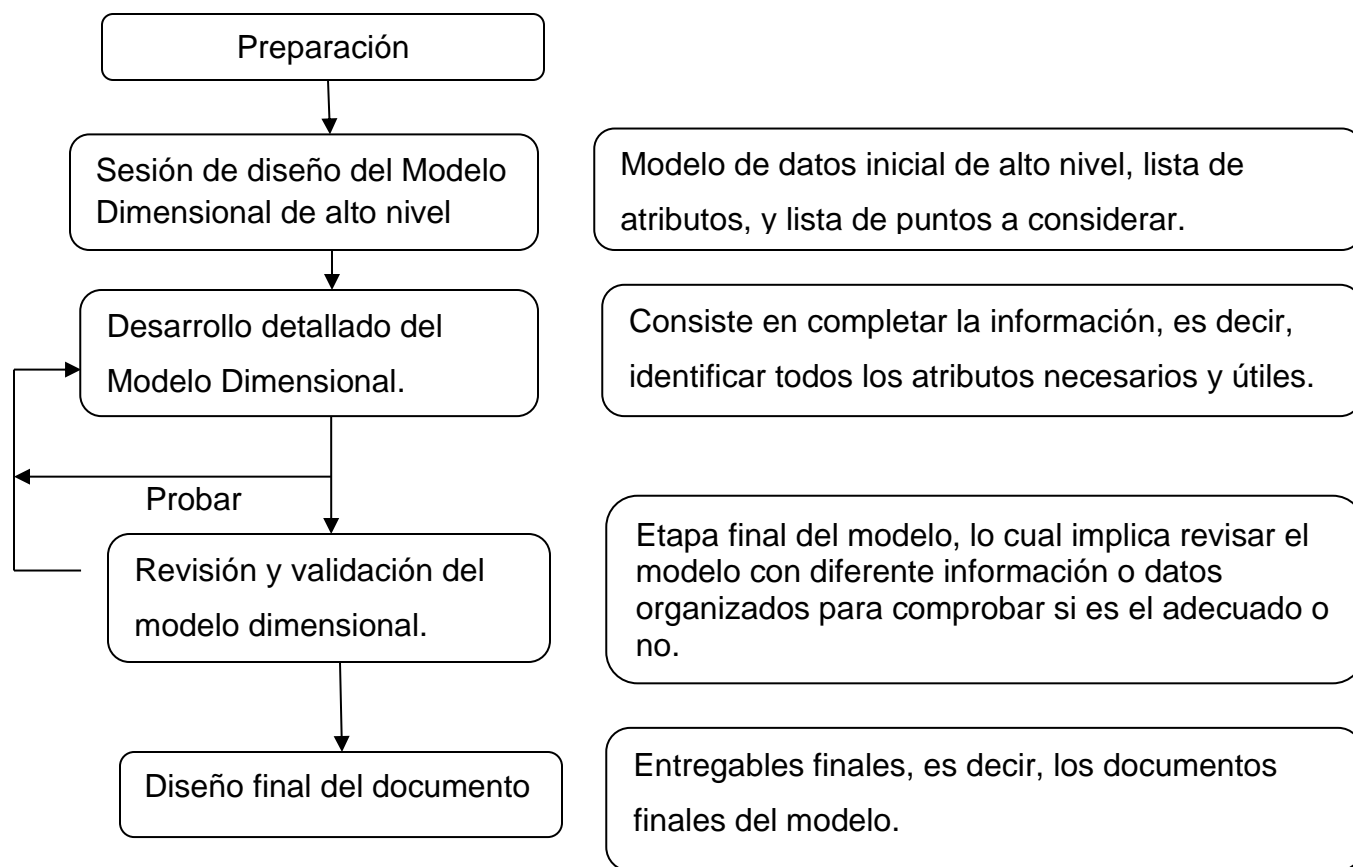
Preparación

Sesión de diseño del Modelo Dimensional de alto nivel

Modelo de datos inicial de alto nivel, lista de atributos, y lista de puntos a considerar.

Desarrollo detallado del Modelo Dimensional.

Consiste en completar la información, es decir, identificar todos los atributos necesarios y útiles.

Probar

Revisión y validación del modelo dimensional.

Etapa final del modelo, lo cual implica revisar el modelo con diferente información o datos organizados para comprobar si es el adecuado o no.

Diseño final del documento

Entregables finales, es decir, los documentos finales del modelo.